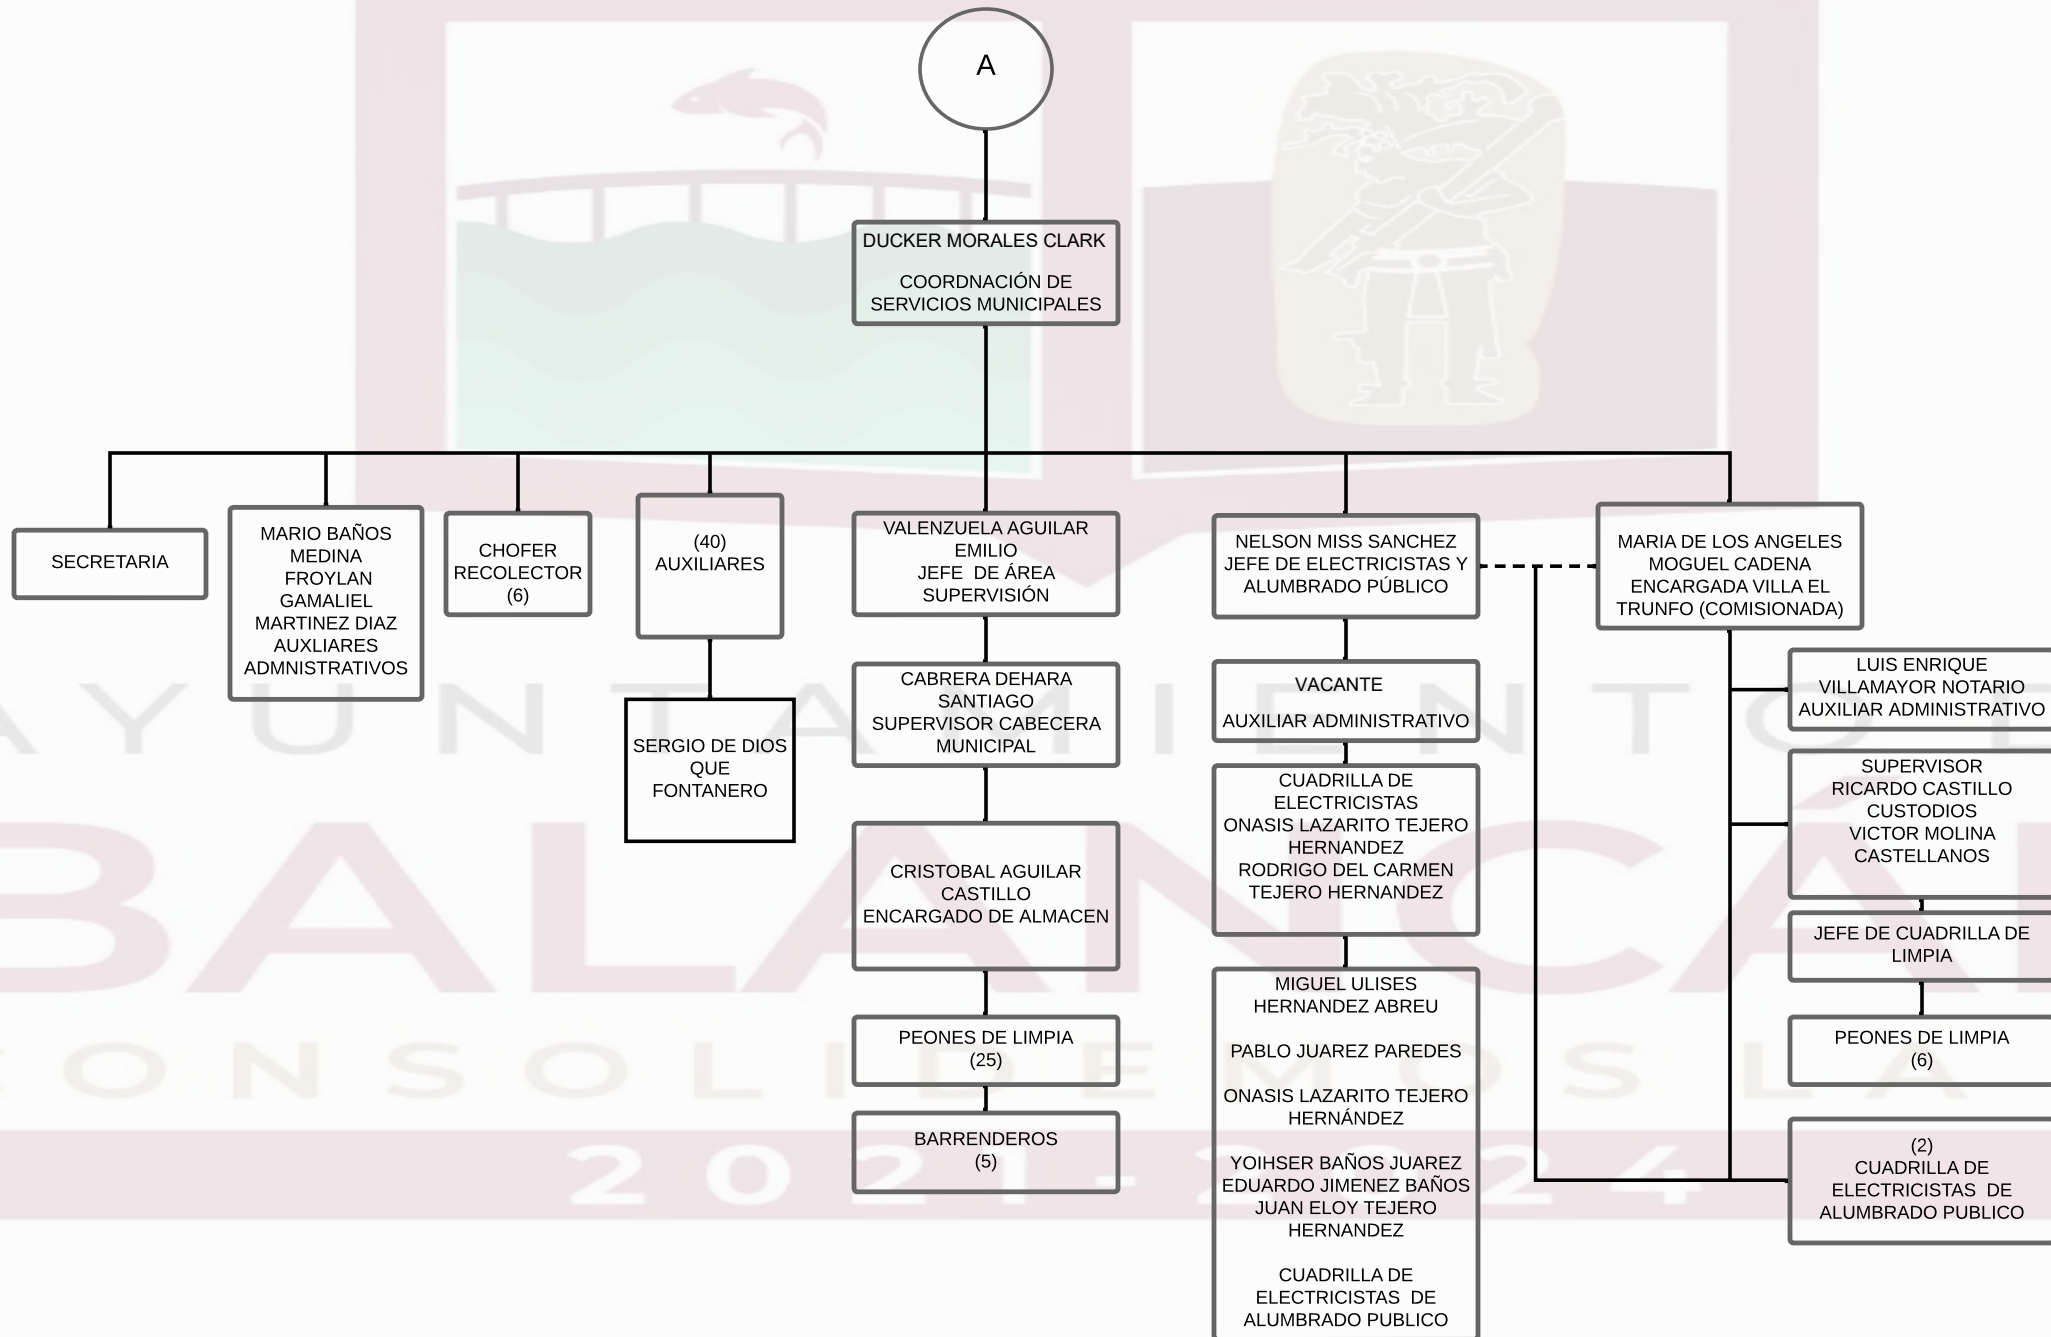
A

DUCKER MORALES CLARK

COORDNACIÓN DE SERVICIOS MUNICIPALES

SECRETARIA

MARIO BAÑOS MEDINA
FROYLAN GAMALIEL MARTINEZ DIAZ
AUXLIARES ADMNISTRATIVOS

CHOFER RECOLECTOR (6)

(40) AUXILIARES

SERGIO DE DIOS QUE
FONTANERO

VALENZUELA AGUILAR EMILIO
JEFE DE ÁREA SUPERVISIÓN

CABRERA DEHARA SANTIAGO
SUPERVISOR CABECERA MUNICIPAL

CRISTOBAL AGUILAR CASTILLO
ENCARGADO DE ALMACEN

PEONES DE LIMPIA (25)

BARRENDEROS (5)

NELSON MISS SANCHEZ
JEFE DE ELECTRICISTAS Y ALUMBRADO PÚBLICO

VACANTE

AUXILIAR ADMINISTRATIVO

CUADRILLA DE ELECTRICISTAS
ONASIS LAZARITO TEJERO HERNANDEZ
RODRIGO DEL CARMEN TEJERO HERNANDEZ

MIGUEL ULISES HERNANDEZ ABREU

PABLO JUAREZ PAREDES

ONASIS LAZARITO TEJERO HERNÁNDEZ

YOIHSER BAÑOS JUAREZ
EDUARDO JIMENEZ BAÑOS
JUAN ELOY TEJERO HERNANDEZ

CUADRILLA DE ELECTRICISTAS DE ALUMBRADO PUBLICO

MARIA DE LOS ANGELES MOGUEL CADENA
ENCARGADA VILLA EL TRUNFO (COMISIONADA)

LUIS ENRIQUE VILLAMAYOR NOTARIO
AUXILIAR ADMINISTRATIVO

SUPERVISOR
RICARDO CASTILLO
CUSTODIOS
VICTOR MOLINA CASTELLANOS

JEFE DE CUADRILLA DE LIMPIA

PEONES DE LIMPIA (6)

(2)
CUADRILLA DE ELECTRICISTAS DE ALUMBRADO PUBLICO

AYUNTAMIENTO
BALANCÁN
CONSOLIDEMOS LA
2021-2024